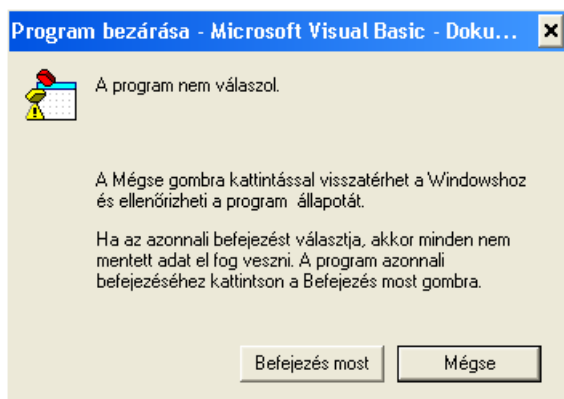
Program bezárása - Microsoft Visual Basic - Doku...

A program nem válaszol.

A Mégse gombra kattintással visszatérhet a Windowshoz és ellenőrizheti a program állapotát.

Ha az azonnali befejezést választja, akkor minden nem mentett adat el fog veszni. A program azonnali befejezéséhez kattintson a Befejezés most gombra.

Befejezés most

Mégse